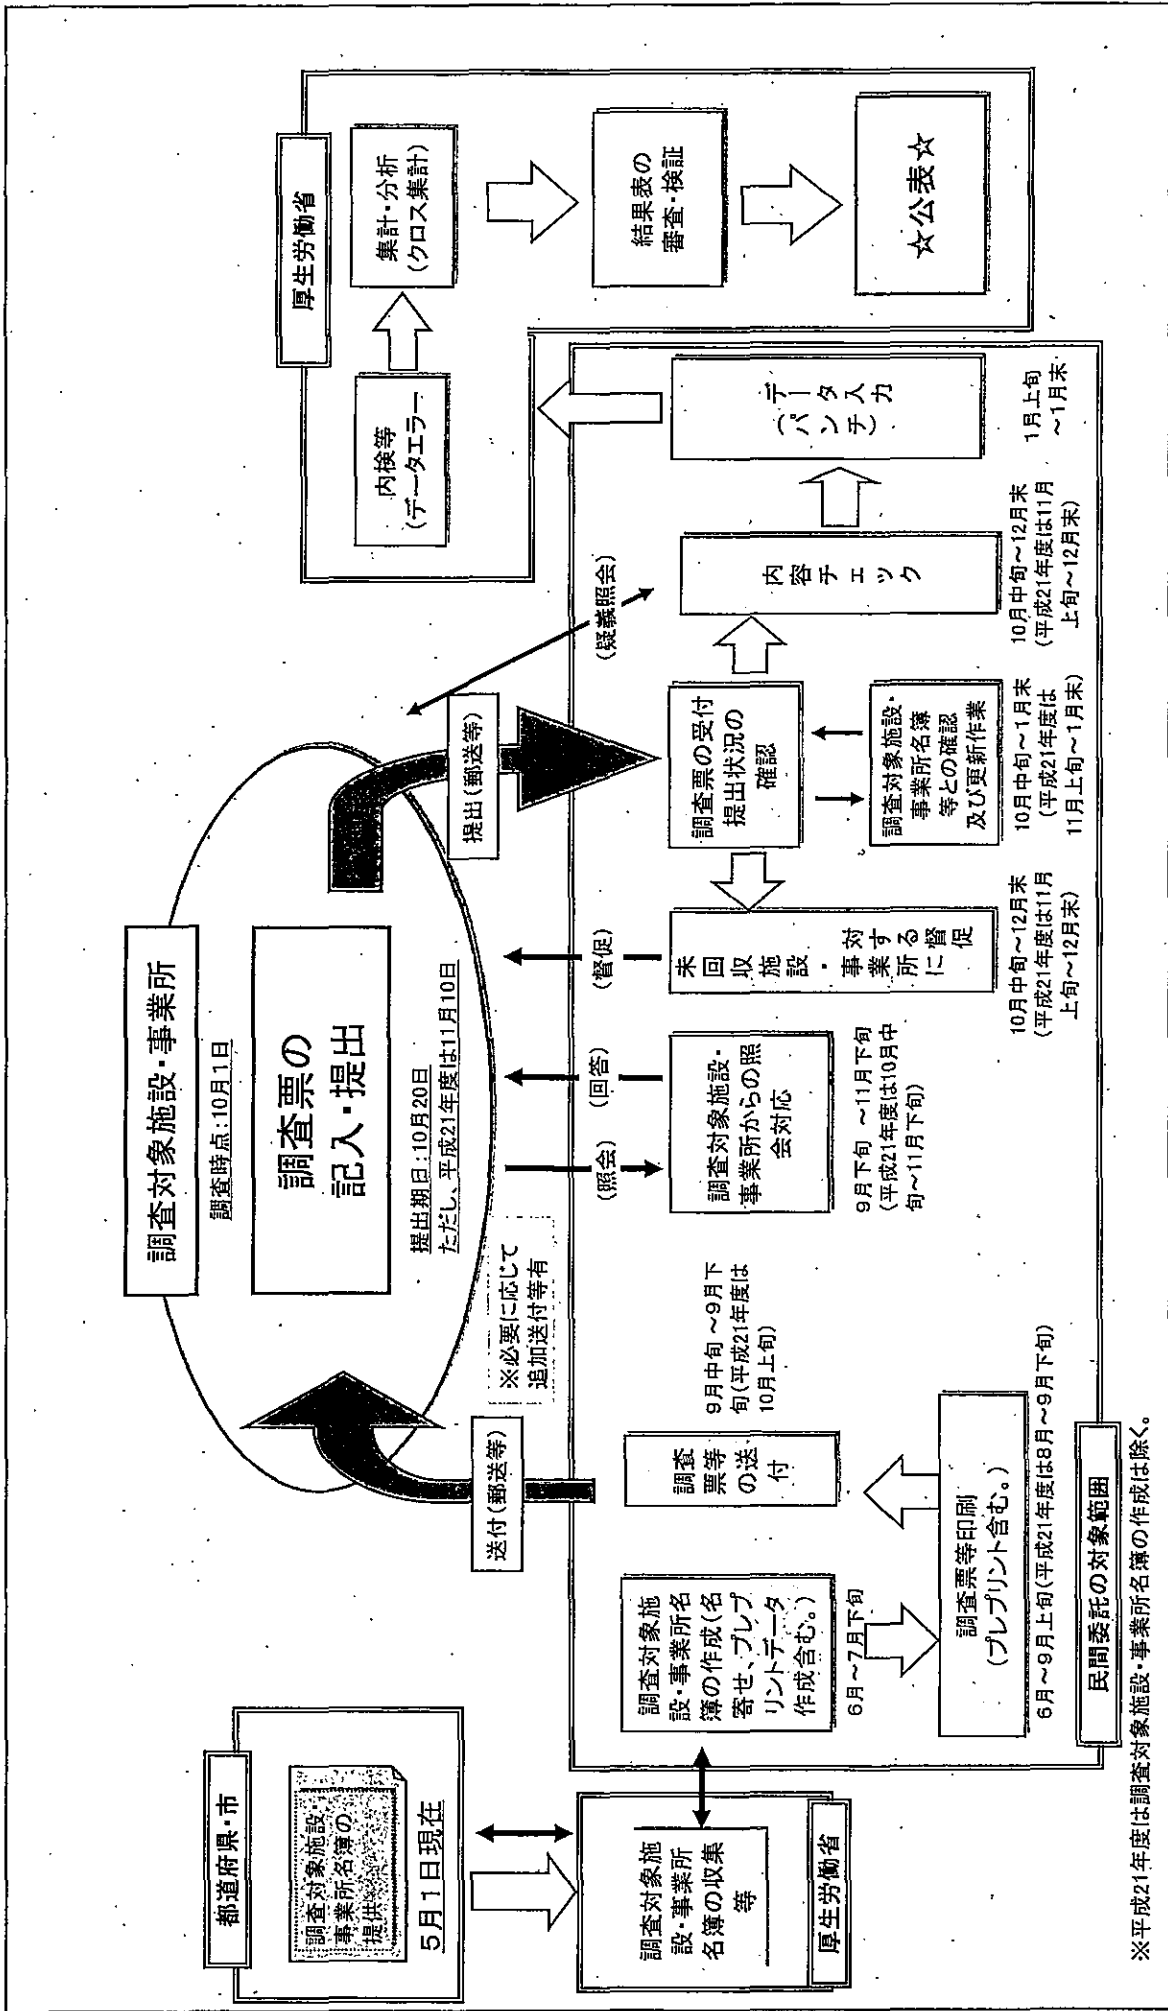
都道府県・市

調査対象施設・事業所名簿の提供

5月1日現在

厚生労働省

調査対象施設・事業所名簿の収集等

調査対象施設・事業所名簿の作成(名寄せ、プレプリントデータ作成含む。)

6月～7月下旬

調査票等印刷(プレプリント含む。)

6月～9月上旬(平成21年度は8月～9月下旬)

調査票等の送付

9月中旬～9月下旬(平成21年度は10月上旬)

送付(郵送等)

※必要に応じて追加送付等有

調査対象施設・事業所

調査時点:10月1日

調査票の記入・提出

提出期日:10月20日
ただし、平成21年度は11月10日

(照会)

(回答)

調査対象施設・事業所からの照会対応

9月下旬～11月下旬(平成21年度は10月中旬～11月下旬)

(督促)

未回収施設・事業所に対する督促

10月中旬～12月末(平成21年度は11月上旬～12月末)

提出(郵送等)

調査票の受付提出状況の確認

調査対象施設・事業所名簿等との確認及び更新作業

10月中旬～1月末(平成21年度は11月上旬～1月末)

(疑義照会)

内容チェック

10月中旬～12月末(平成21年度は11月上旬～12月末)

データ入力(パンチ)

1月上旬～1月末

民間委託の対象範囲

厚生労働省

内検等(データエラー)

集計・分析(クロス集計)

結果表の審査・検証

☆公表☆

※平成21年度は調査対象施設・事業所名簿の作成は除く。